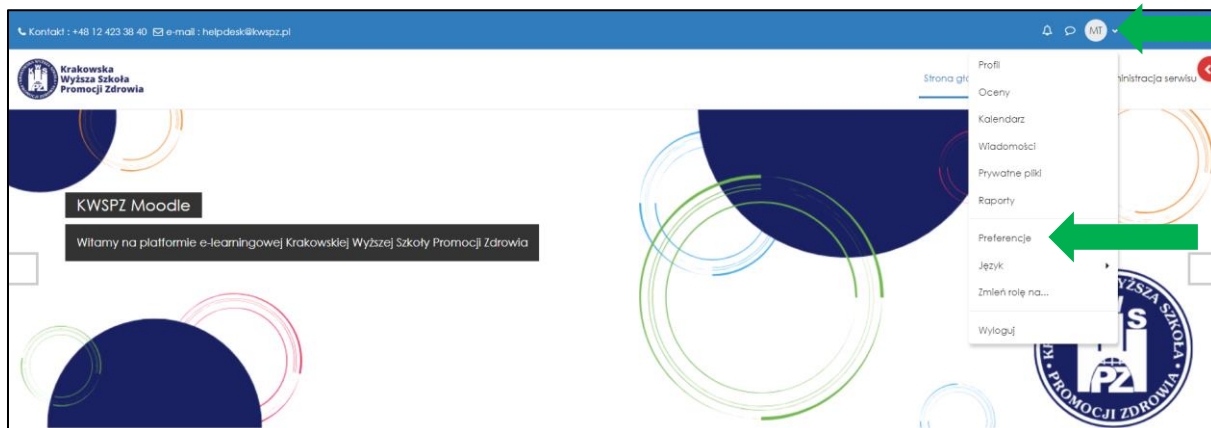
Kontakt : +48 12 423 38 40 e-mail : helpdesk@kwspz.pl

MT

Krakowska Wyższa Szkoła Promocji Zdrowia

Strona gł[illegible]

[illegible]inistracja serwisu

Profil
Oceny
Kalendarz
Wiadomości
Prywatne pliki
Raporty
Preferencje
Język
Zmień rolę na...
Wyloguj

KWSPZ Moodle

Witamy na platformie e-learningowej Krakowskiej Wyższej Szkoły Promocji Zdrowia

WYŻSZA SZKOŁA
PROMOCJI ZDROWIA
PZ